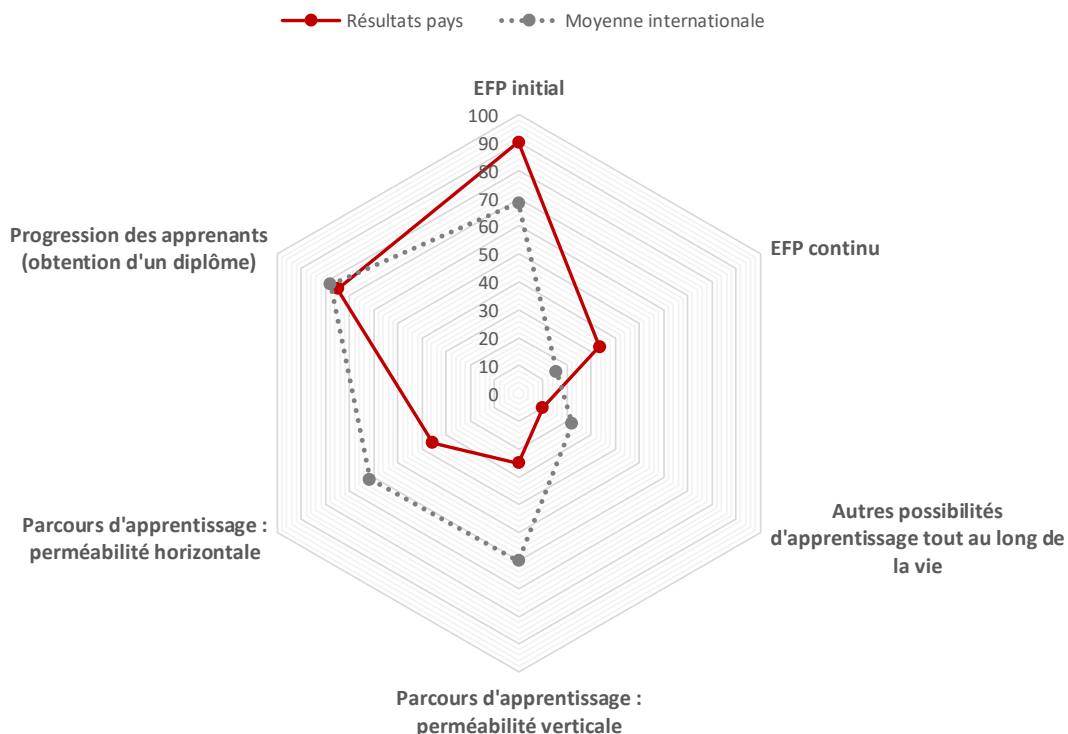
Résultats pays
Moyenne internationale

EFP initial
100
90
80
70
60
50
40
30
20
10
0

EFP continu

Autres possibilités d'apprentissage tout au long de la vie

Parcours d'apprentissage : perméabilité verticale

Parcours d'apprentissage : perméabilité horizontale

Progression des apprenants (obtention d'un diplôme)